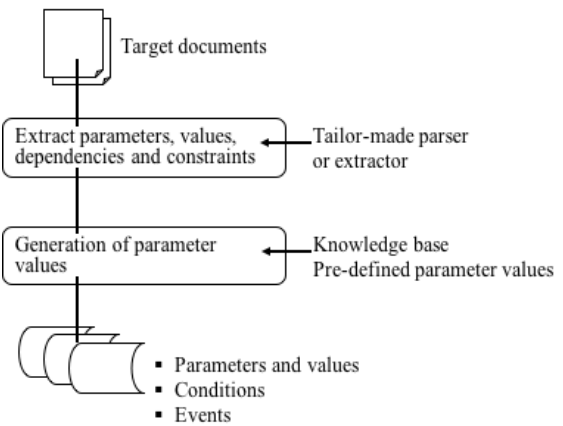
Target documents

Extract parameters, values, dependencies and constraints

Tailor-made parser or extractor

Generation of parameter values

Knowledge base
Pre-defined parameter values

▪ Parameters and values
▪ Conditions
▪ Events